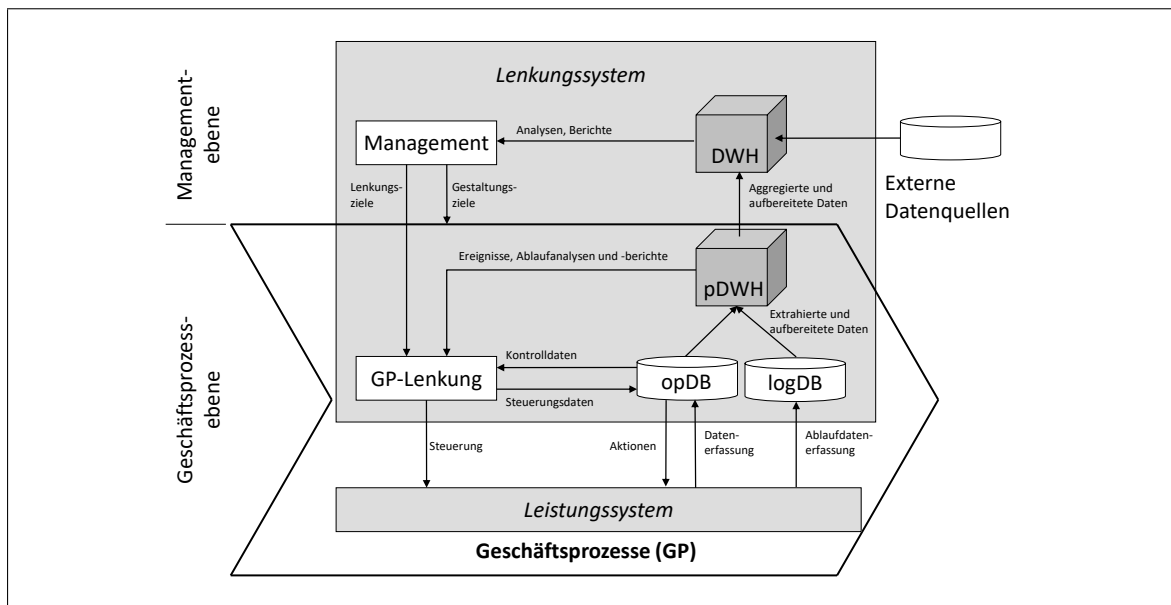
Managementebene

Geschäftsprozessebene

Lenkungssystem

Management

Analysen, Berichte

DWH

Externe Datenquellen

Lenkungsziele

Gestaltungsziele

Aggregierte und aufbereitete Daten

Ereignisse, Ablaufanalysen und -berichte

pDWH

Extrahierte und aufbereitete Daten

Kontrolldaten

GP-Lenkung

opDB

logDB

Steuerungsdaten

Steuerung

Aktionen

Datenerfassung

Ablaufdatenerfassung

Leistungssystem

Geschäftsprozesse (GP)